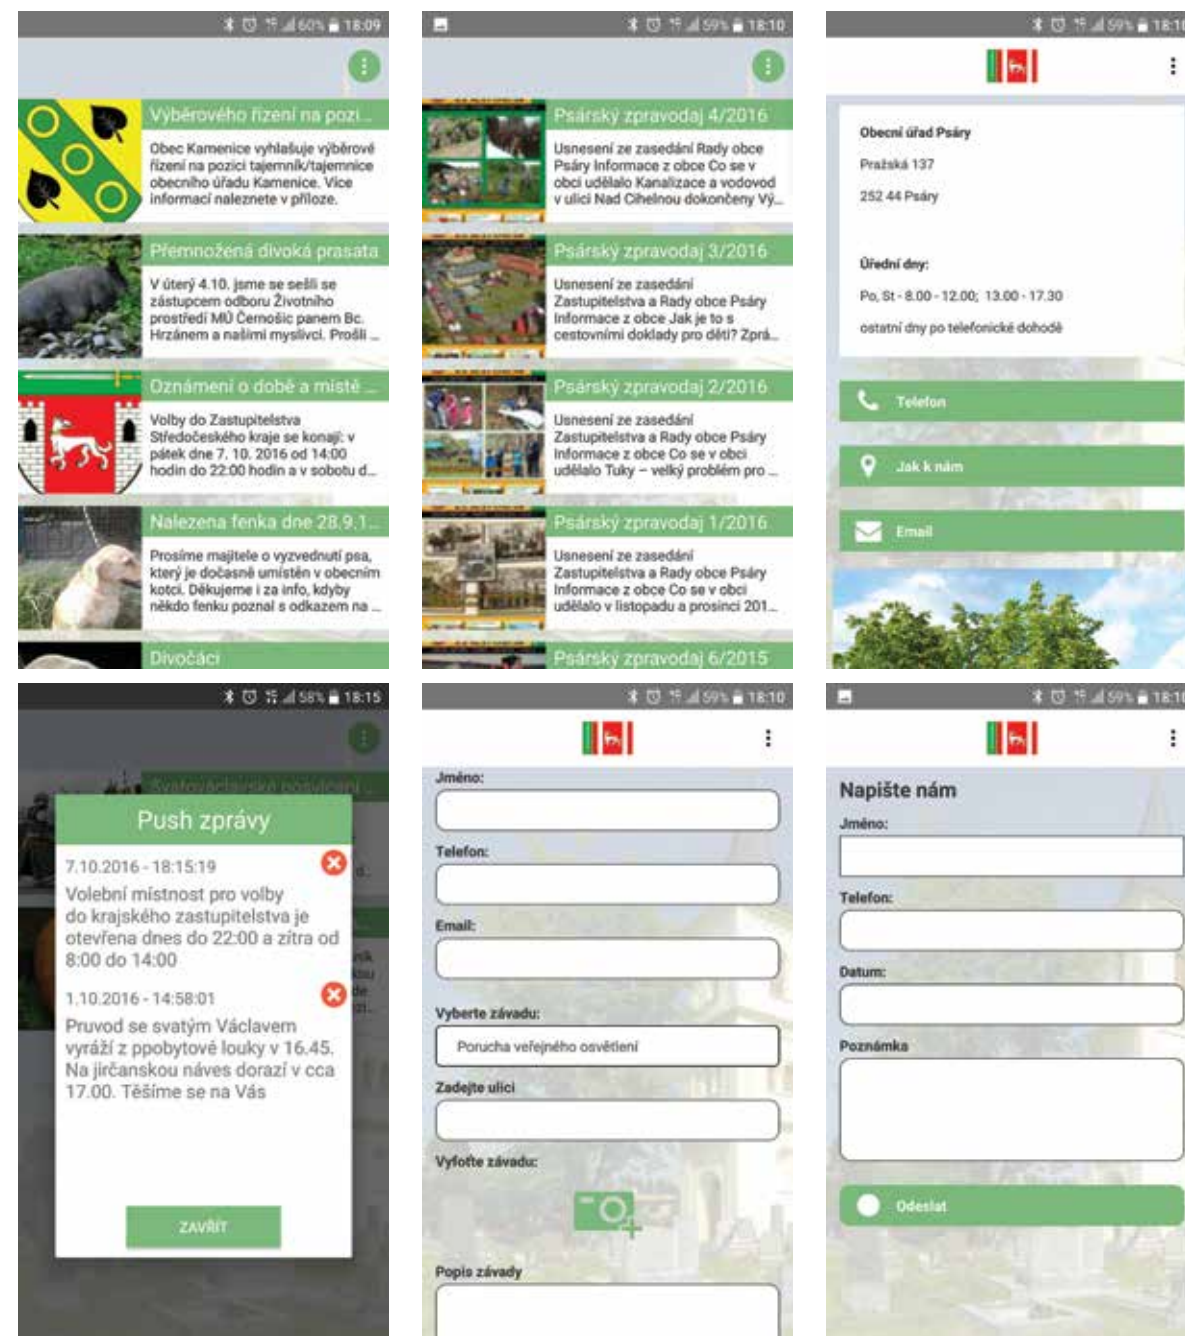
60% 18:09

Výběrového řízení na pozi...

Obec Kamenice vyhlašuje výběrové řízení na pozici tajemník/tajemnice obecního úřadu Kamenice. Více informací naleznete v příloze.

Přemnožená divoká prasata

V úterý 4.10. jsme se sešli se zástupcem odboru Životního prostředí MÚ Černošic panem Bc. Hrzánem a našimi myslivci. Prošli ...

Oznámení o době a místě ...

Volby do Zastupitelstva Středočeského kraje se konají: v pátek dne 7. 10. 2016 od 14:00 hodin do 22:00 hodin a v sobotu d...

Nalezena fenka dne 28.9.1...

Prosíme majitele o vyzvednutí psa, který je dočasně umístěn v obecním kotci. Děkujeme i za info, kdyby někdo fenku poznal s odkazem na ...

Divočáci

59% 18:10

Psárský zpravodaj 4/2016

Usnesení ze zasedání Rady obce Psáry Informace z obce Co se v obci událo Kanalizace a vodovod v ulici Nad Cihelnou dokončeny Vý...

Psárský zpravodaj 3/2016

Usnesení ze zasedání Zastupitelstva a Rady obce Psáry Informace z obce Jak je to s cestovními doklady pro děti? Zprá...

Psárský zpravodaj 2/2016

Usnesení ze zasedání Zastupitelstva a Rady obce Psáry Informace z obce Co se v obci událo Tuky – velký problém pro ...

Psárský zpravodaj 1/2016

Usnesení ze zasedání Zastupitelstva a Rady obce Psáry Informace z obce Co se v obci událo v listopadu a prosinci 201...

Psárský zpravodaj 6/2015

59% 18:10

Obecní úřad Psáry

Pražská 137

252 44 Psáry

Úřední dny:

Po, St - 8.00 - 12.00; 13.00 - 17.30

ostatní dny po telefonické dohodě

Telefon

Jak k nám

Email

58% 18:15

Push zprávy

7.10.2016 - 18:15:19

Volební místnost pro volby do krajského zastupitelstva je otevřena dnes do 22:00 a zítra od 8:00 do 14:00

1.10.2016 - 14:58:01

Pruvod se svatým Václavem vyráží z ppobytové louky v 16.45. Na jirčanskou náves dorazí v cca 17.00. Těšíme se na Vás

ZAVŘÍT

59% 18:10

Jméno:

Telefon:

Email:

Vyberte závadu:

Porucha veřejného osvětlení

Zadejte ulici

Vyfoťte závadu:

Popis závady

59% 18:10

Napište nám

Jméno:

Telefon:

Datum:

Poznámka

Odeslat